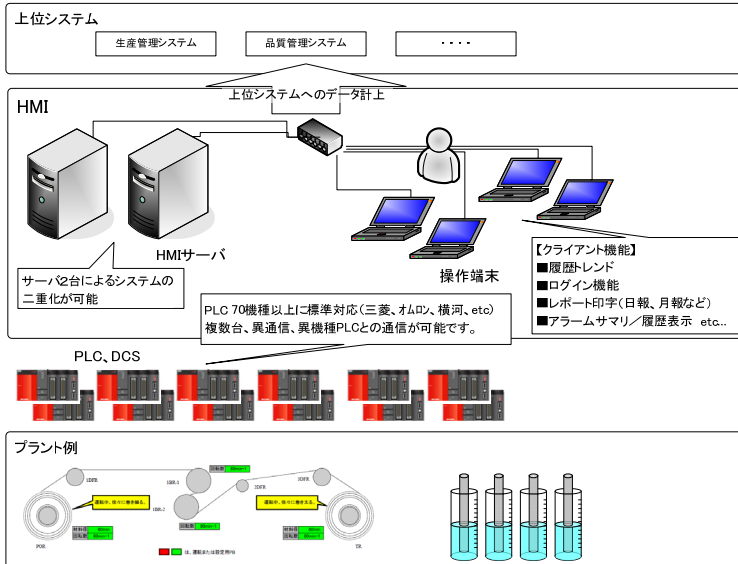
上位システム

生産管理システム

品質管理システム

・・・・

上位システムへのデータ計上

HMI

HMIサーバ

サーバ2台によるシステムの二重化が可能

操作端末

【クライアント機能】
■履歴トレンド
■ログイン機能
■レポート印字(日報、月報など)
■アラームサマリ／履歴表示 etc...

PLC 70機種以上に標準対応(三菱、オムロン、横河、etc)
複数台、異通信、異機種PLCとの通信が可能です。

PLC、DCS

プラント例

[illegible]